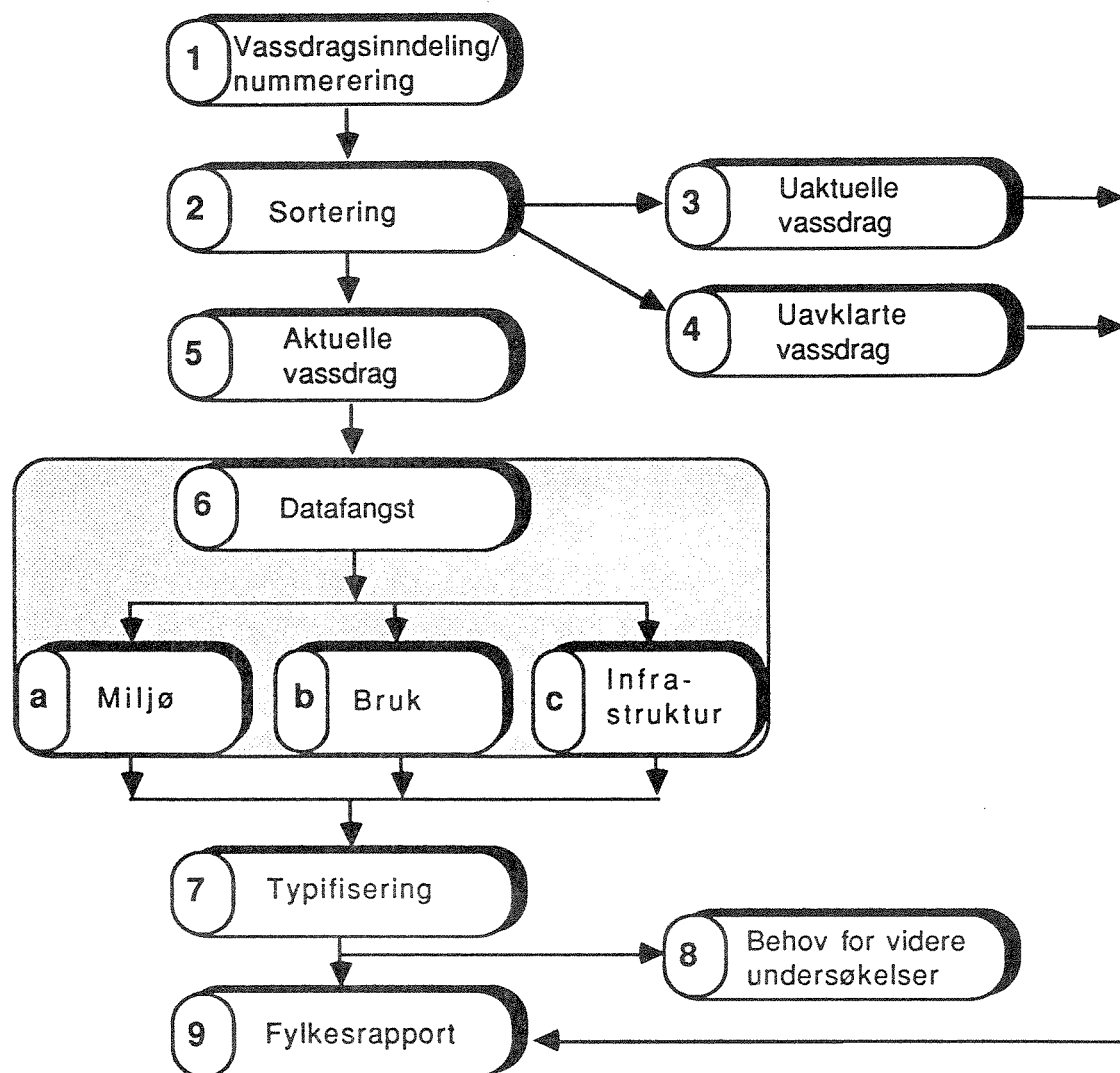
1 Vassdragsinndeling/ nummerering

2 Sortering

3 Uaktuelle vassdrag

4 Uavklarte vassdrag

5 Aktuelle vassdrag

6 Datafangst

a Miljø

b Bruk

c Infrastruktur

7 Typifisering

8 Behov for videre undersøkelser

9 Fylkesrapport